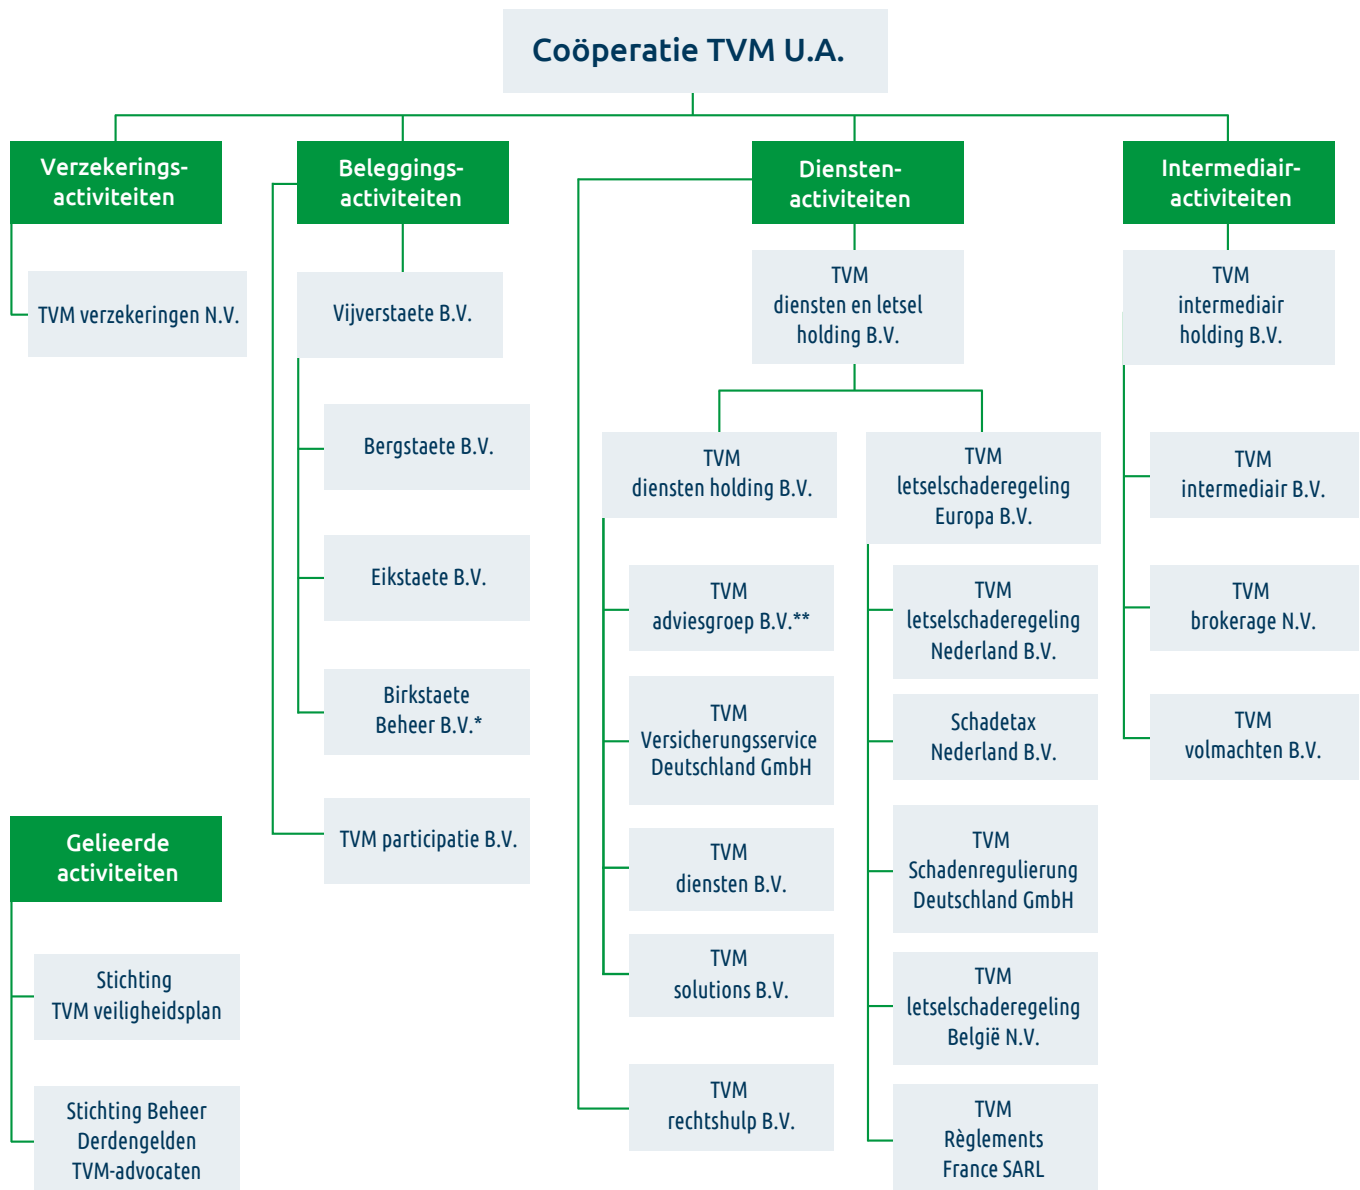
Coöperatie TVM U.A.

Verzekeringsactiviteiten

TVM verzekeringen N.V.

Beleggingsactiviteiten

Vijverstaete B.V.

Bergstaete B.V.

Eikstaete B.V.

Birkstaete Beheer B.V.*

TVM participatie B.V.

Dienstenactiviteiten

TVM diensten en letsel holding B.V.

TVM diensten holding B.V.

TVM adviesgroep B.V.**

TVM Versicherungsservice Deutschland GmbH

TVM diensten B.V.

TVM solutions B.V.

TVM rechtshulp B.V.

TVM letselschaderegeling Europa B.V.

TVM letselschaderegeling Nederland B.V.

Schadetax Nederland B.V.

TVM Schadenregulierung Deutschland GmbH

TVM letselschaderegeling België N.V.

TVM Règlements France SARL

Intermediairactiviteiten

TVM intermediair holding B.V.

TVM intermediair B.V.

TVM brokerage N.V.

TVM volmachten B.V.

Gelieerde activiteiten

Stichting TVM veiligheidsplan

Stichting Beheer Derdengelden TVM-advocaten